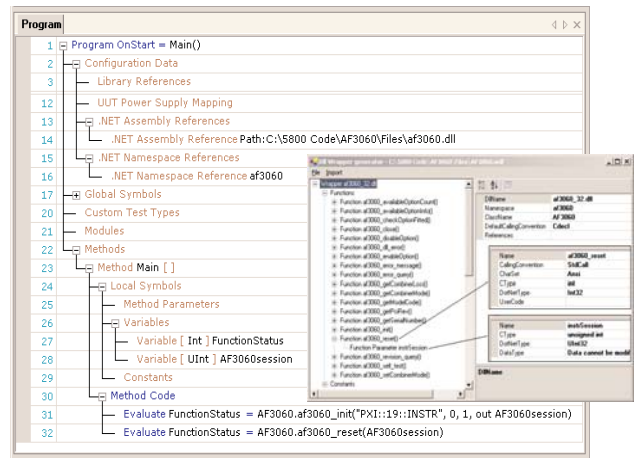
Program

1 Program OnStart = Main()
2 Configuration Data
3 Library References
12 UUT Power Supply Mapping
13 .NET Assembly References
14 .NET Assembly Reference Path:C:\5800 Code\AF3060\Files\af3060.dll
15 .NET Namespace References
16 .NET Namespace Reference af3060
17 Global Symbols
20 Custom Test Types
21 Modules
22 Methods
23 Method Main [ ]
24 Local Symbols
25 Method Parameters
26 Variables
27 Variable [ Int ] FunctionStatus
28 Variable [ UInt ] AF3060session
29 Constants
30 Method Code
31 Evaluate FunctionStatus = AF3060.af3060_init("PXI::19::INSTR", 0, 1, out AF3060session)
32 Evaluate FunctionStatus = AF3060.af3060_reset(AF3060session)

DLL Wrapper generator - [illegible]
File Import
Wrapper af3060_32.dll
Functions
Function af3060_availableOptionCount()
Function af3060_availableOptionInfo()
Function af3060_checkOptionFitted()
Function af3060_close()
Function af3060_disableOption()
Function af3060_dll_error()
Function af3060_enableOption()
Function af3060_error_message()
Function af3060_error_query()
Function af3060_getCombinerLock()
Function af3060_getCombinerMode()
Function af3060_getModelCode()
Function af3060_getPxiFlen()
Function af3060_getSerialNumber()
Function af3060_init()
Function af3060_reset()
Function Parameter instrSession
Function af3060_revision_query()
Function af3060_self_test()
Function af3060_setCombinerMode()
Constants

| DllName | af3060_32.dll |
|---|---|
| Namespace | af3060 |
| ClassName | AF3060 |
| DefaultCallingConvention | Cdecl |
| References | |

| Name | af3060_reset |
|---|---|
| CallingConvention | StdCall |
| CharSet | Ansi |
| CType | int |
| DotNetType | Int32 |
| UserCode | |

| Name | instrSession |
|---|---|
| CType | unsigned int |
| DotNetType | UInt32 |
| DataType | Data cannot be modif |

DllName